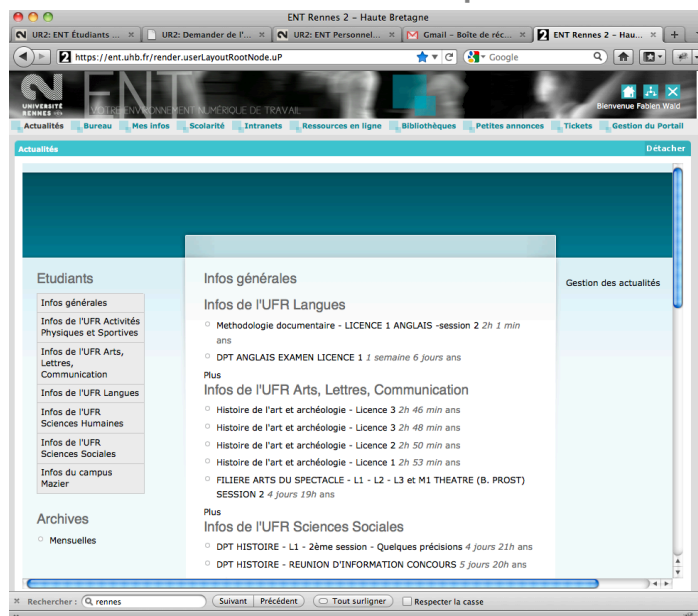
ENT Rennes 2 – Haute Bretagne

UR2: ENT Étudiants ... ×
UR2: Demander de l'... ×
UR2: ENT Personnel... ×
Gmail – Boîte de réc... ×
ENT Rennes 2 – Hau... ×

https://ent.uhb.fr/render.userLayoutRootNode.uP
Google

UNIVERSITÉ RENNES 2
ENT
VOTRE ENVIRONNEMENT NUMÉRIQUE DE TRAVAIL
Bienvenue Fabien Wald

Actualités | Bureau | Mes infos | Scolarité | Intranets | Ressources en ligne | Bibliothèques | Petites annonces | Tickets | Gestion du Portail

Actualités
Détacher

Etudiants
Infos générales
Infos de l'UFR Activités Physiques et Sportives
Infos de l'UFR Arts, Lettres, Communication
Infos de l'UFR Langues
Infos de l'UFR Sciences Humaines
Infos de l'UFR Sciences Sociales
Infos du campus Mazier

Archives
Mensuelles

Infos générales
Infos de l'UFR Langues
Methodologie documentaire - LICENCE 1 ANGLAIS -session 2 2h 1 min ans
DPT ANGLAIS EXAMEN LICENCE 1 1 semaine 6 jours ans
Plus
Infos de l'UFR Arts, Lettres, Communication
Histoire de l'art et archéologie - Licence 3 2h 46 min ans
Histoire de l'art et archéologie - Licence 3 2h 48 min ans
Histoire de l'art et archéologie - Licence 2 2h 50 min ans
Histoire de l'art et archéologie - Licence 1 2h 53 min ans
FILIERE ARTS DU SPECTACLE - L1 - L2 - L3 et M1 THEATRE (B. PROST) SESSION 2 4 jours 19h ans
Plus
Infos de l'UFR Sciences Sociales
DPT HISTOIRE - L1 - 2ème session - Quelques précisions 4 jours 21h ans
DPT HISTOIRE - REUNION D'INFORMATION CONCOURS 5 jours 20h ans

Gestion des actualités

× Rechercher : rennes | Suivant | Précédent | Tout surligner | Respecter la casse